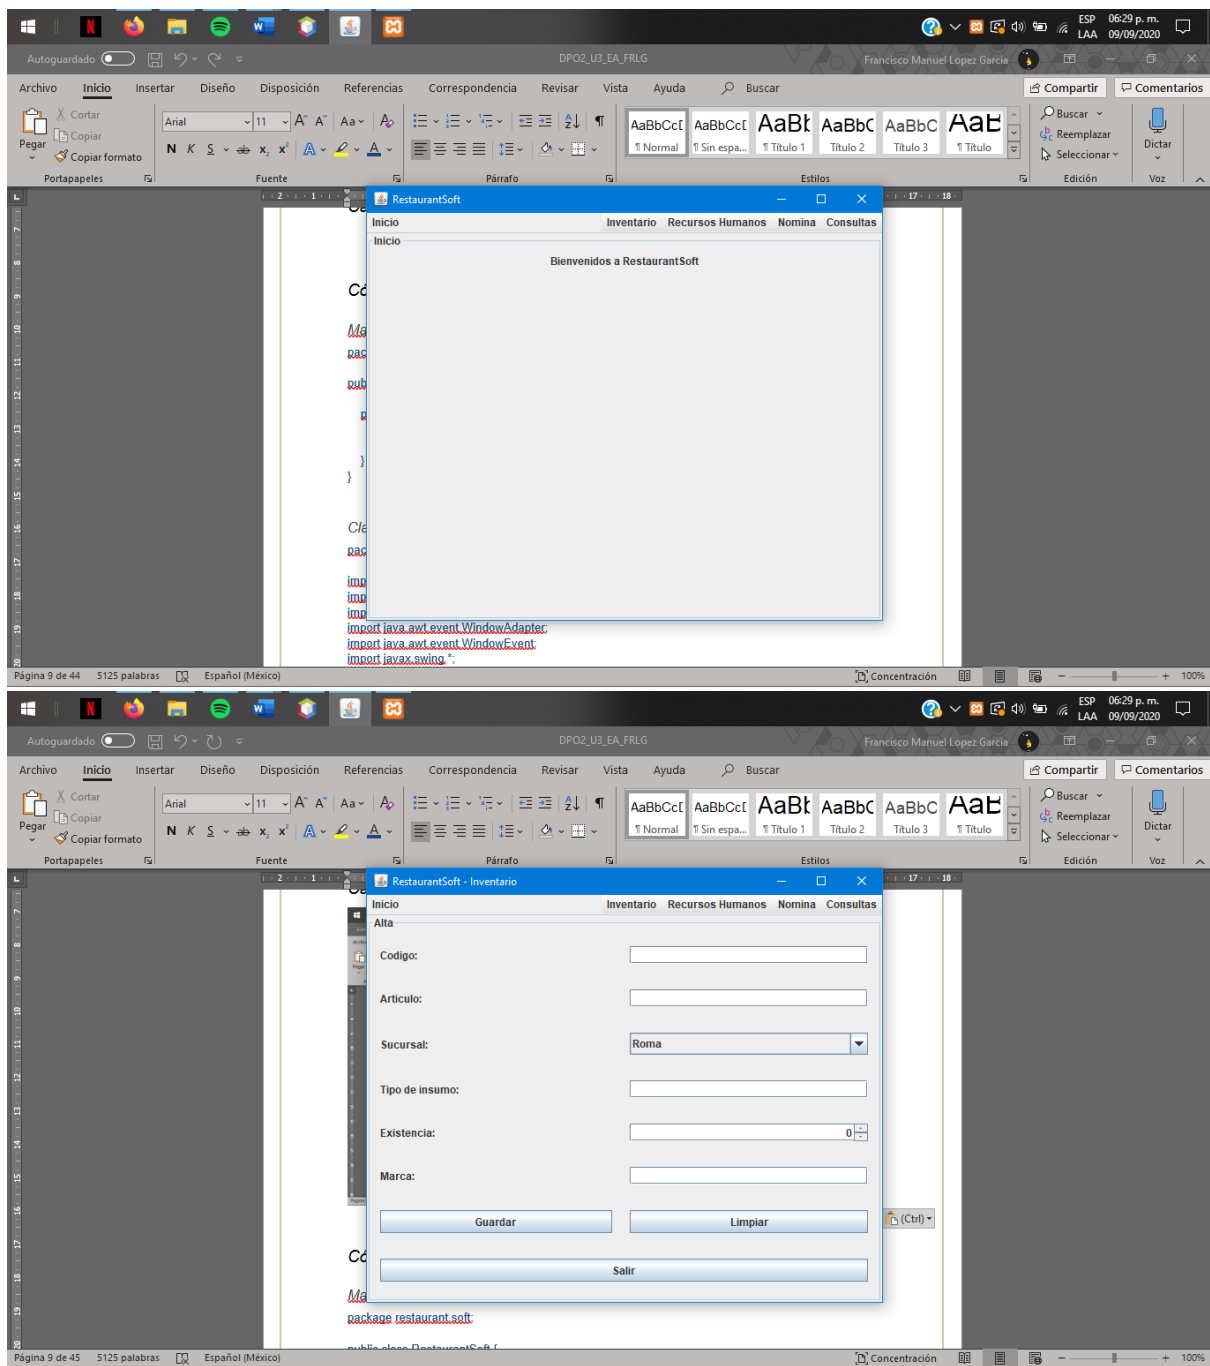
ESP LAA 06:29 p. m. 09/09/2020

Autoguardado DPO2_U3_EA_FRLG Francisco Manuel Lopez Garcia

Archivo Inicio Insertar Diseño Disposición Referencias Correspondencia Revisar Vista Ayuda Buscar Compartir Comentarios

Pegar Cortar Copiar Copiar formato Portapapeles
Arial 11 Fuente
Párrafo
AaBbCcI ¶ Normal AaBbCcI ¶ Sin espa... AaBb ¶ Título 1 AaBbC Título 2 AaBbC Título 3 AaB ¶ Título Estilos
Buscar Reemplazar Seleccionar Edición
Dictar Voz

RestaurantSoft
Inicio Inventario Recursos Humanos Nomina Consultas
Inicio
Bienvenidos a RestaurantSoft

import java.awt.event.WindowAdapter;
import java.awt.event.WindowEvent;
import javax.swing.*;

Página 9 de 44 5125 palabras Español (México) Concentración 100%

ESP LAA 06:29 p. m. 09/09/2020

Autoguardado DPO2_U3_EA_FRLG Francisco Manuel Lopez Garcia

Archivo Inicio Insertar Diseño Disposición Referencias Correspondencia Revisar Vista Ayuda Buscar Compartir Comentarios

Pegar Cortar Copiar Copiar formato Portapapeles
Arial 11 Fuente
Párrafo
AaBbCcI ¶ Normal AaBbCcI ¶ Sin espa... AaBb ¶ Título 1 AaBbC Título 2 AaBbC Título 3 AaB ¶ Título Estilos
Buscar Reemplazar Seleccionar Edición
Dictar Voz

RestaurantSoft - Inventario
Inicio Inventario Recursos Humanos Nomina Consultas
Alta
Codigo:
Articulo:
Sucursal: Roma
Tipo de insumo:
Existencia: 0
Marca:
Guardar Limpiar
Salir

(Ctrl)

package restaurant.soft;

Página 9 de 45 5125 palabras Español (México) Concentración 100%